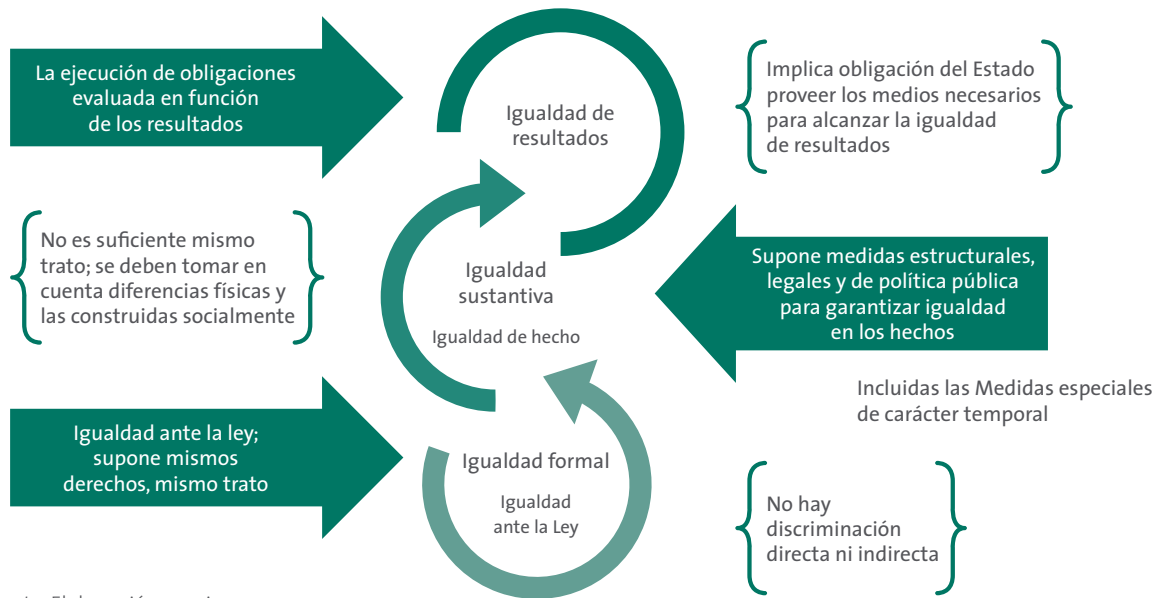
La ejecución de obligaciones evaluada en función de los resultados

Igualdad de resultados

Implica obligación del Estado proveer los medios necesarios para alcanzar la igualdad de resultados

No es suficiente mismo trato; se deben tomar en cuenta diferencias físicas y las construidas socialmente

Igualdad sustantiva

Igualdad de hecho

Supone medidas estructurales, legales y de política pública para garantizar igualdad en los hechos

Incluidas las Medidas especiales de carácter temporal

Igualdad ante la ley; supone mismos derechos, mismo trato

Igualdad formal

Igualdad ante la Ley

No hay discriminación directa ni indirecta

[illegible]